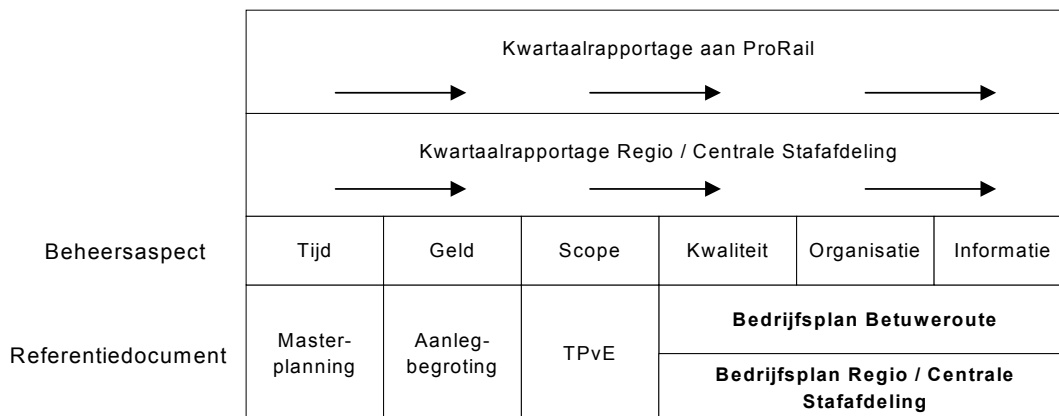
Kwartaalrapportage aan ProRail

Kwartaalrapportage Regio / Centrale Stafafdeling

| Beheersaspect | Tijd | Geld | Scope | Kwaliteit | Organisatie | Informatie |
|---|---|---|---|---|---|---|
| Referentiedocument | Masterplanning | Aanlegbegroting | TPvE | **Bedrijfsplan Betuweroute** | | |
| | | | | **Bedrijfsplan Regio / Centrale Stafafdeling** | | |